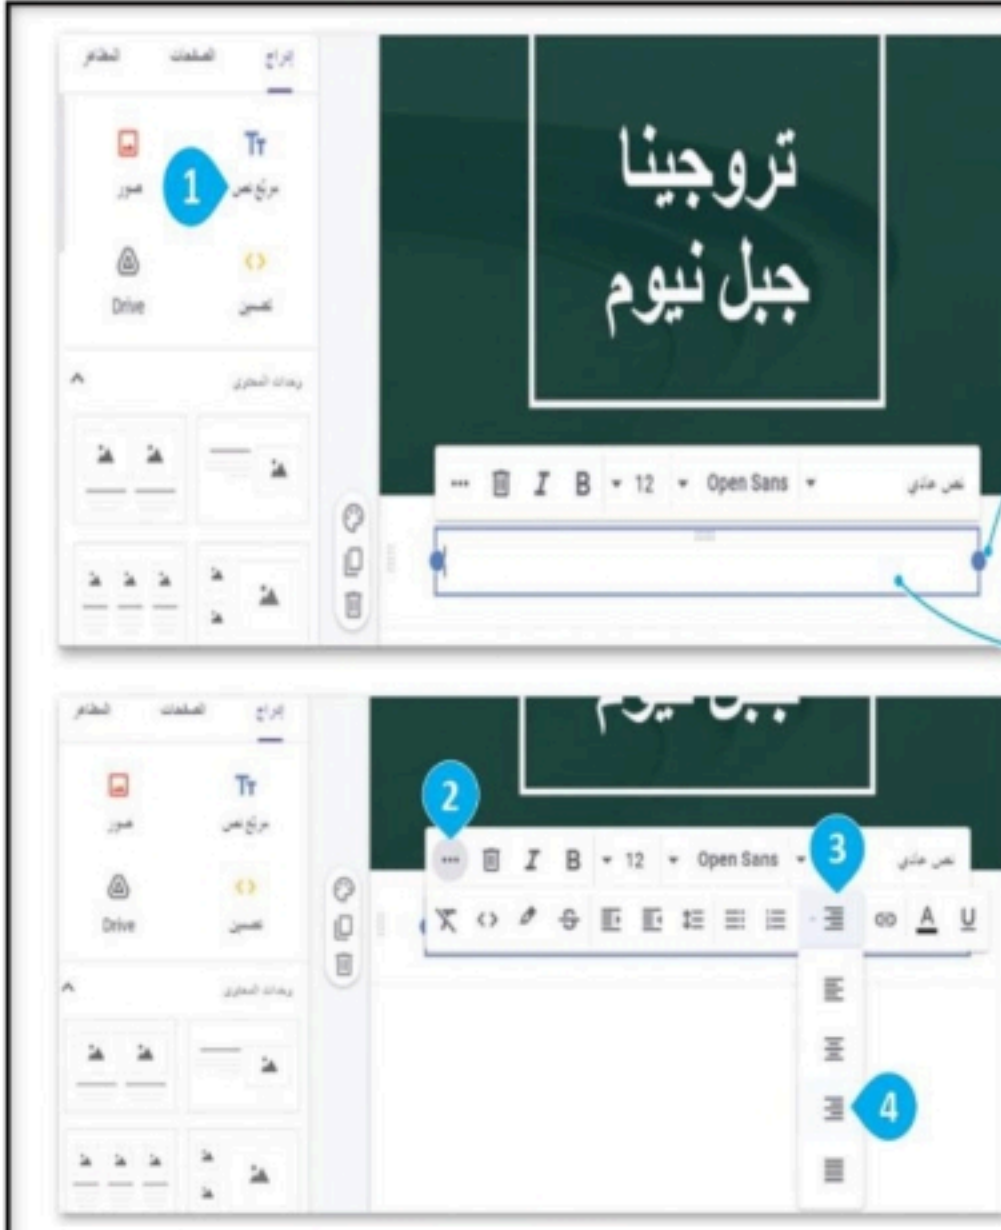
إدراج الصفحات المظاهر

مربع نص
صور
1
تضمين
Drive

وحدات المحتوى

تروجينا
جبل نيوم

نص عادي Open Sans 12 B I

إدراج الصفحات المظاهر

مربع نص
صور
تضمين
Drive

وحدات المحتوى

جبل نيوم

2
3
نص عادي Open Sans 12 B I

4